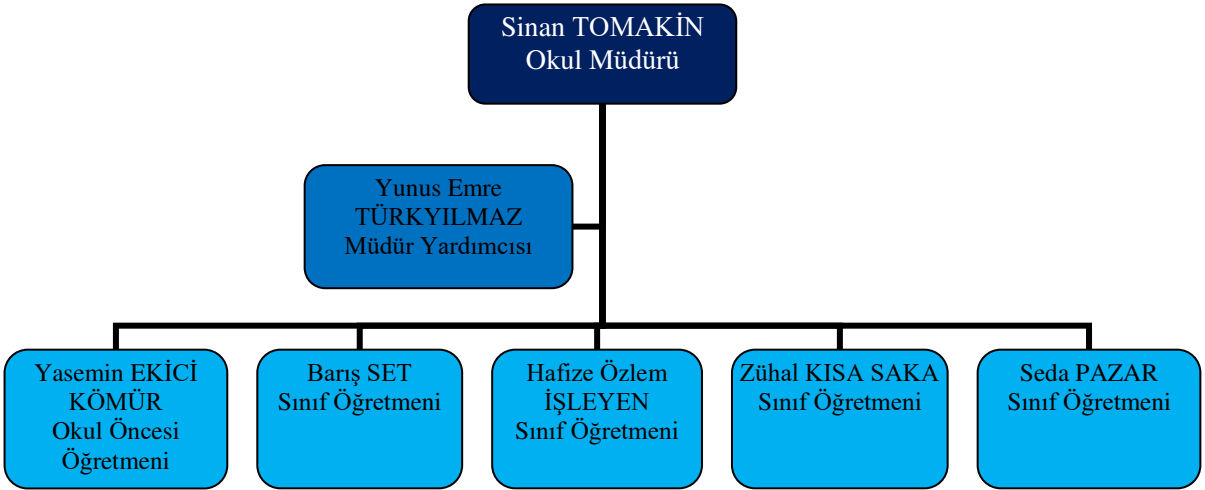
Sinan TOMAKİN
Okul Müdürü

Yunus Emre TÜRKYILMAZ
Müdür Yardımcısı

Yasemin EKİCİ KÖMÜR
Okul Öncesi Öğretmeni

Barış SET
Sınıf Öğretmeni

Hafize Özlem İŞLEYEN
Sınıf Öğretmeni

Zühal KISA SAKA
Sınıf Öğretmeni

Seda PAZAR
Sınıf Öğretmeni